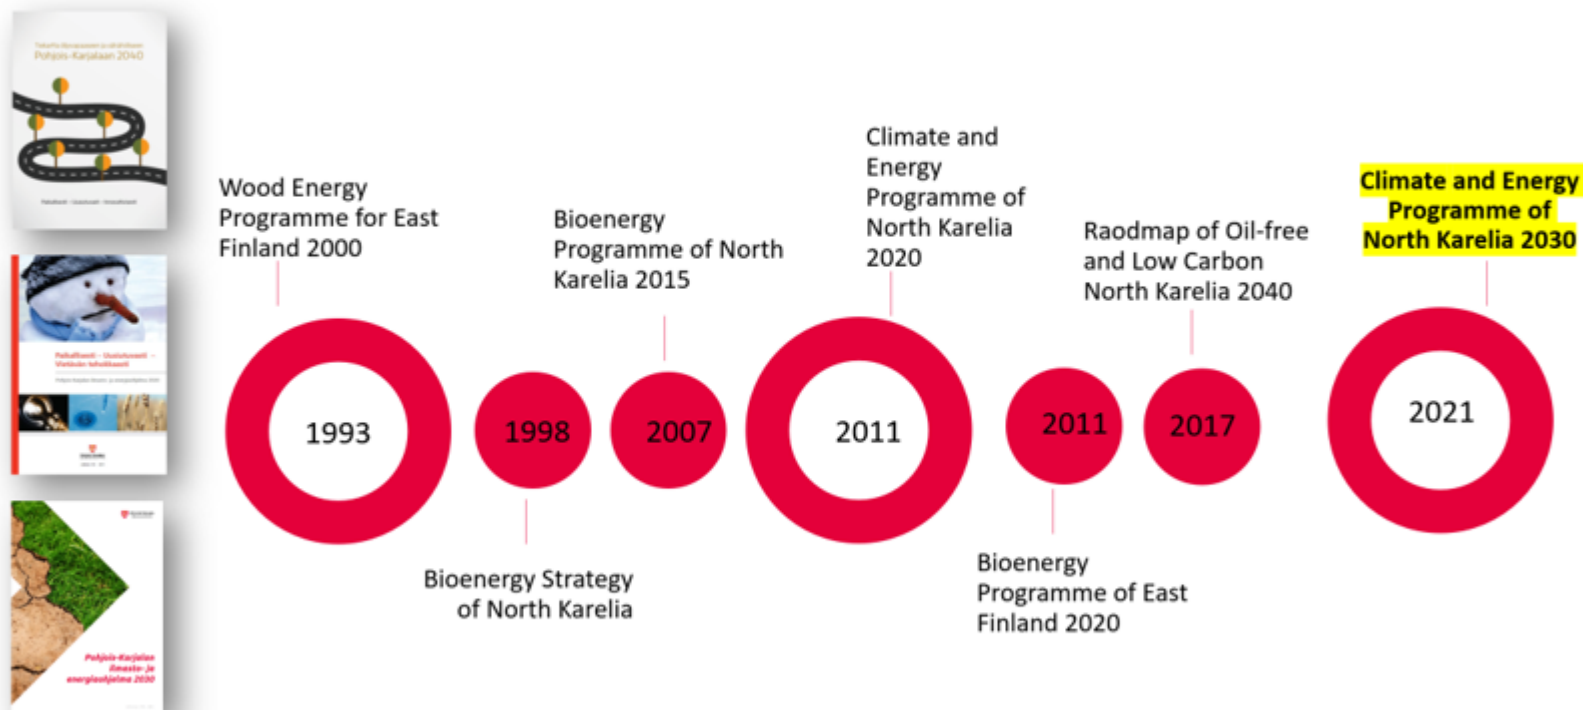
Tiekartta öljyvapaaseen ja vähähiiliseen
Pohjois-Karjalaan 2040

Paikallisesti – Uusiutuvasti – Vaikuttavasti

Pohjois-Karjalan ilmasto- ja energiaohjelma 2030

Wood Energy Programme for East Finland 2000

1993

1998

Bioenergy Strategy of North Karelia

Bioenergy Programme of North Karelia 2015

2007

Climate and Energy Programme of North Karelia 2020

2011

2011

Bioenergy Programme of East Finland 2020

Raodmap of Oil-free and Low Carbon North Karelia 2040

2017

Climate and Energy Programme of North Karelia 2030

2021